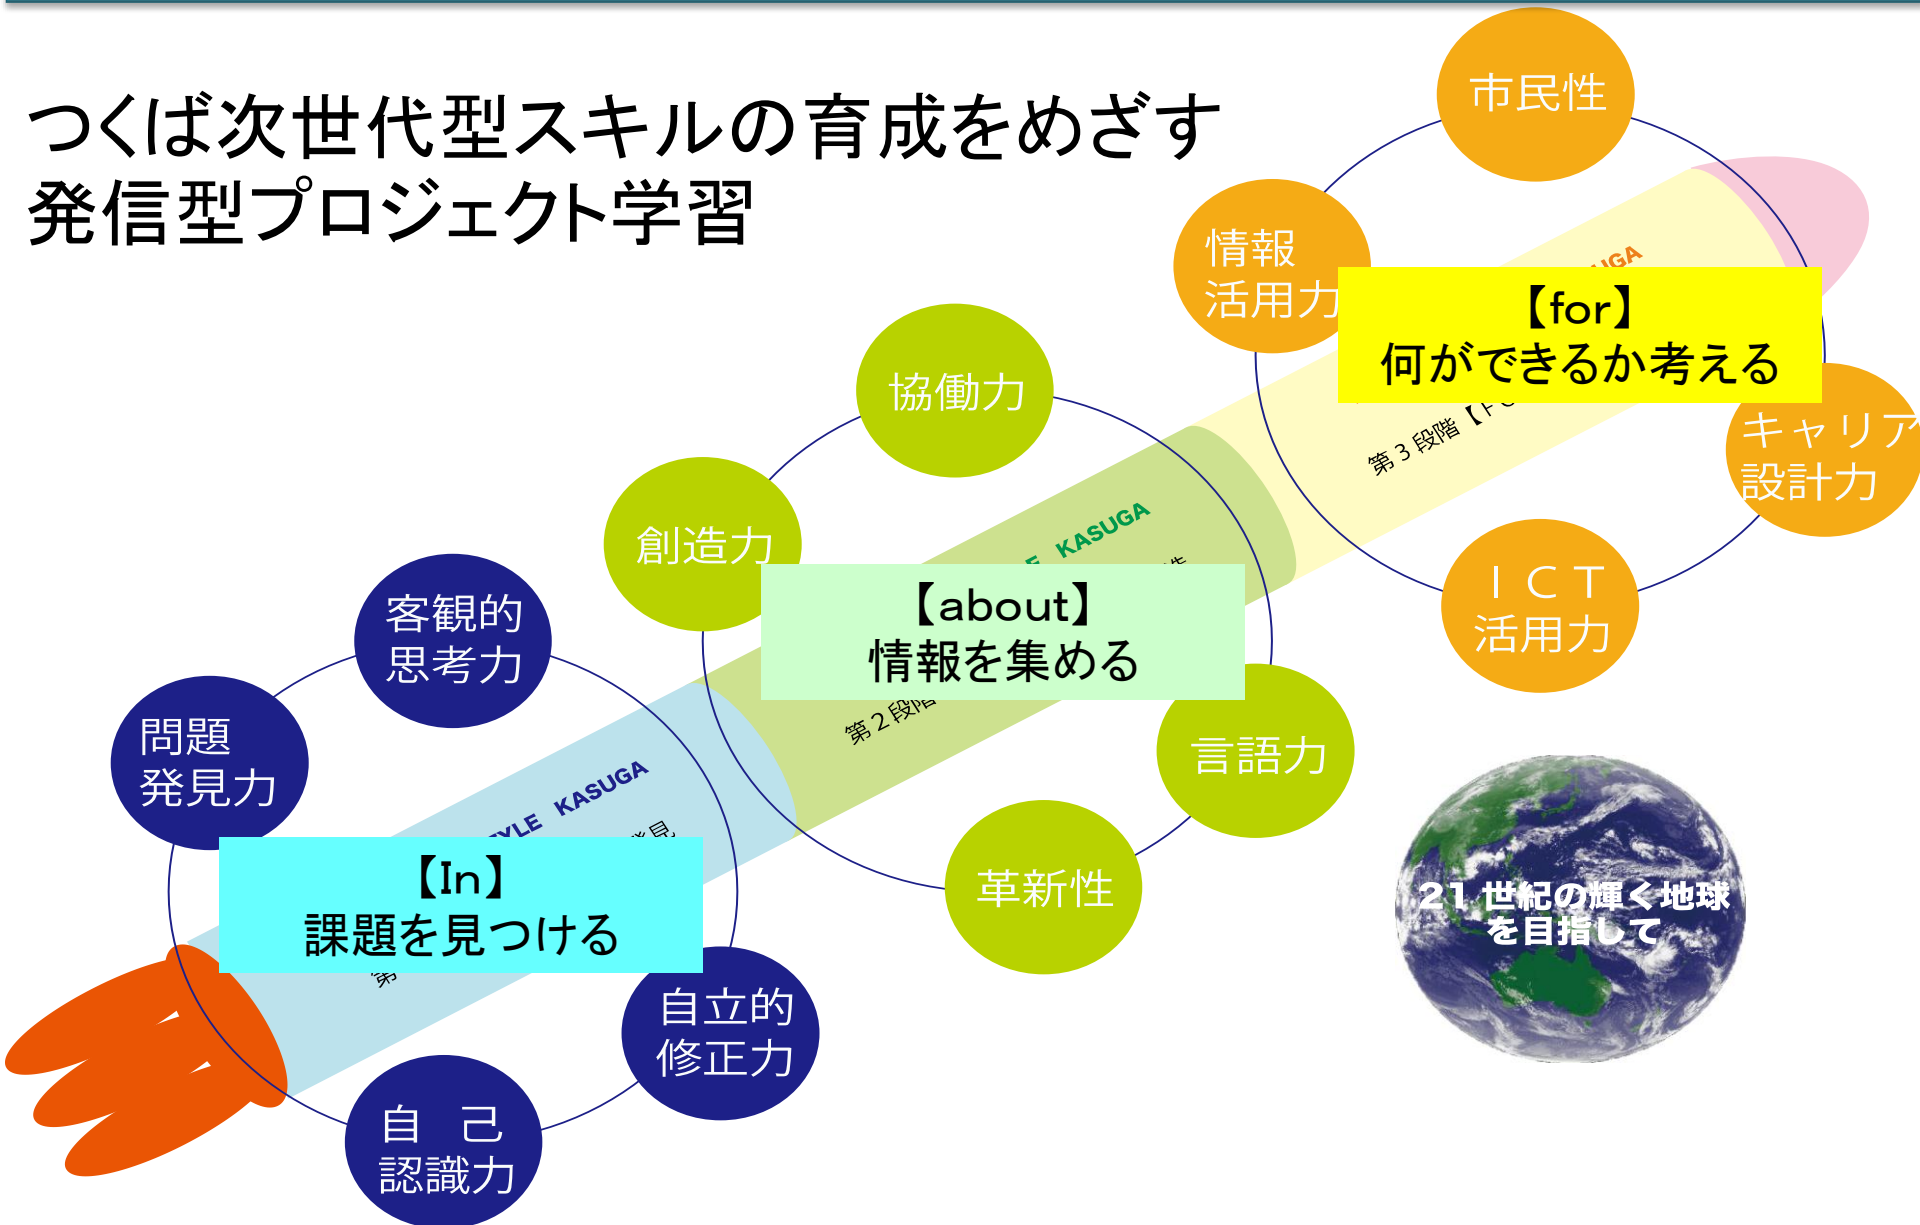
つくば次世代型スキルの育成をめざす
発信型プロジェクト学習

市民性

情報
活用力

【for】
何ができるか考える

キャリア
設計力

ＩＣＴ
活用力

第３段階【F

UGA

協働力

創造力

E KASUGA

【about】
情報を集める

第２段階

言語力

革新性

客観的
思考力

問題
発見力

YLE KASUGA

【In】
課題を見つける

自立的
修正力

自　己
認識力

２１世紀の輝く地球
を目指して